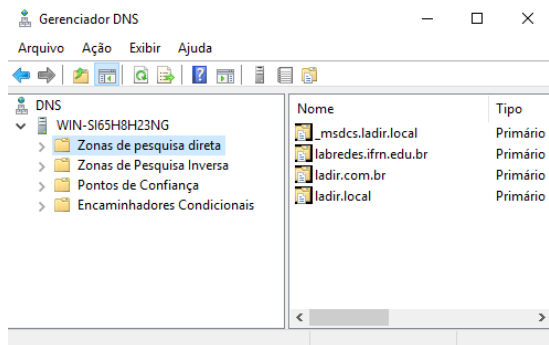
Gerenciador DNS

Arquivo Ação Exibir Ajuda

DNS
WIN-SI65H8H23NG
Zonas de pesquisa direta
Zonas de Pesquisa Inversa
Pontos de Confiança
Encaminhadores Condicionais

| Nome | Tipo |
|---|---|
| _msdcs.ladir.local | Primário |
| labredes.ifrn.edu.br | Primário |
| ladir.com.br | Primário |
| ladir.local | Primário |